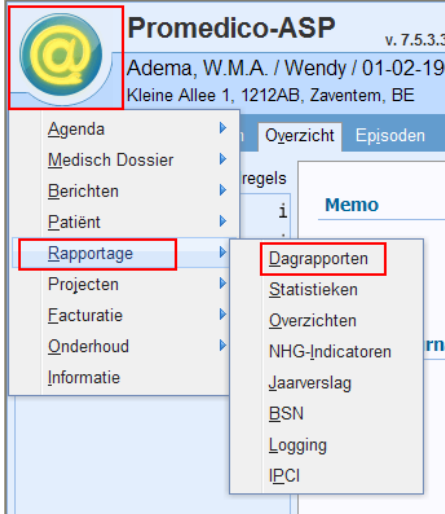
Promedico-ASP
v. 7.5.3.3
Adema, W.M.A. / Wendy / 01-02-19
Kleine Allee 1, 1212AB, Zaventem, BE

Agenda
Medisch Dossier
Berichten
Patiënt
Rapportage
Projecten
Facturatie
Onderhoud
Informatie

Overzicht
Episoden
regels
Memo

Dagrapporten
Statistieken
Overzichten
NHG-Indicatoren
Jaarverslag
BSN
Logging
IPCI